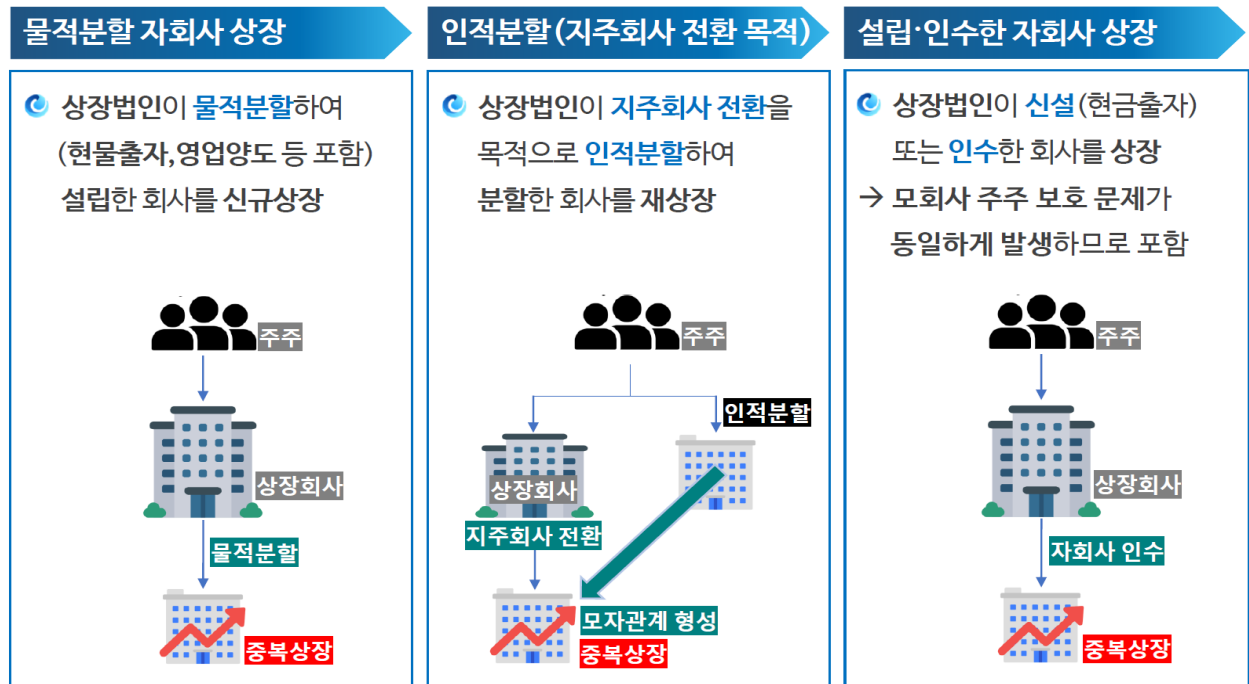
물적분할 자회사 상장

상장법인이 물적분할하여 (현물출자, 영업양도 등 포함) 설립한 회사를 신규상장

주주

상장회사

물적분할

중복상장

인적분할 (지주회사 전환 목적)

상장법인이 지주회사 전환을 목적으로 인적분할하여 분할한 회사를 재상장

주주

인적분할

상장회사

지주회사 전환

모자관계 형성

중복상장

설립·인수한 자회사 상장

상장법인이 신설(현금출자) 또는 인수한 회사를 상장

→ 모회사 주주 보호 문제가 동일하게 발생하므로 포함

주주

상장회사

자회사 인수

중복상장